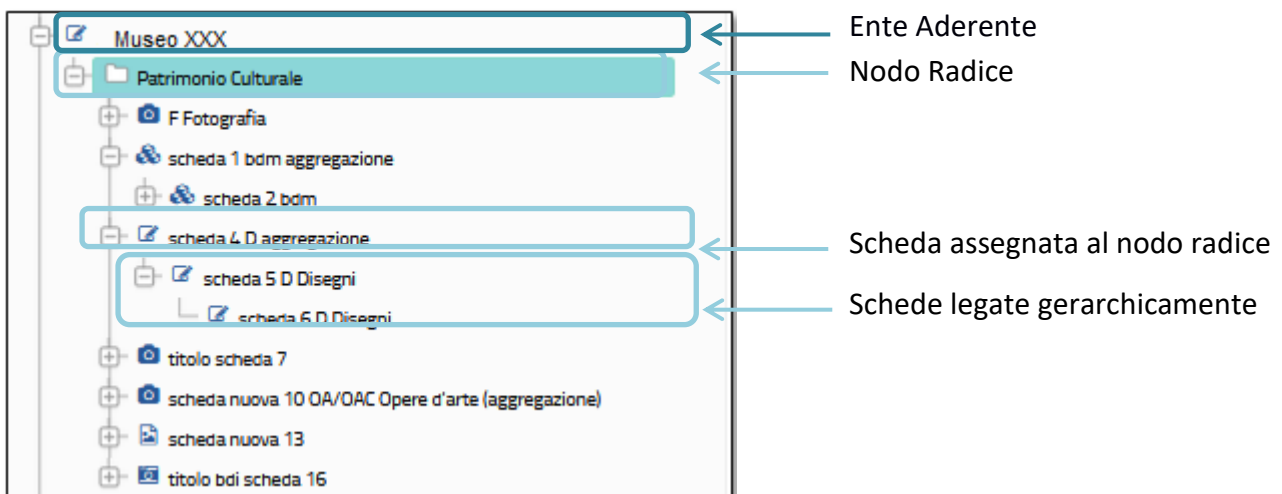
Museo XXX
Ente Aderente
Patrimonio Culturale
Nodo Radice
F Fotografia
scheda 1 bdm aggregazione
scheda 2 bdm
scheda 4 D aggregazione
Scheda assegnata al nodo radice
scheda 5 D Disegni
scheda 6 D Disegni
Schede legate gerarchicamente
titolo scheda 7
scheda nuova 10 OA/OAC Opere d'arte (aggregazione)
scheda nuova 13
titolo bdi scheda 16